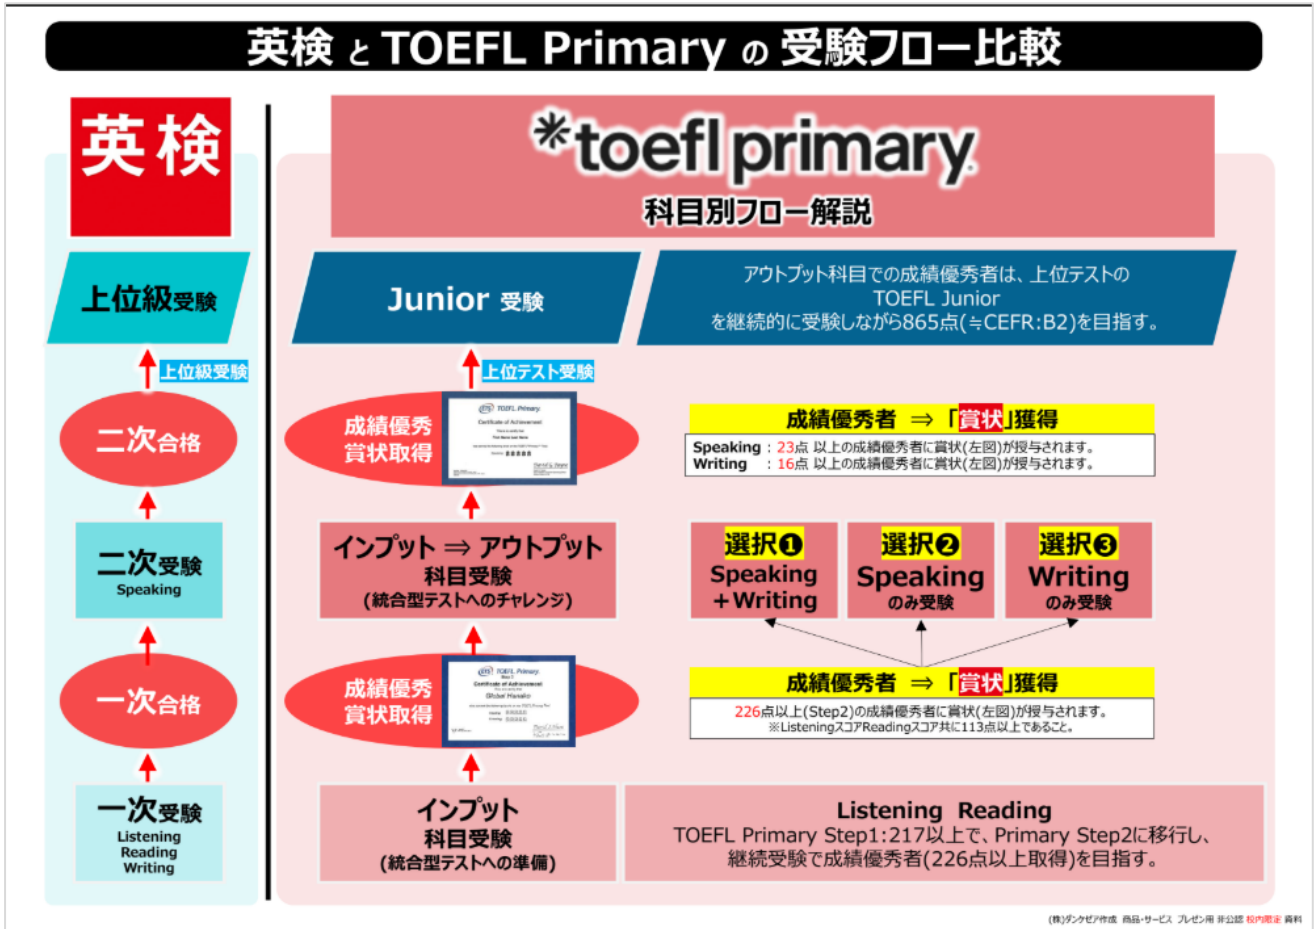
英検 と TOEFL Primary の 受験フロー比較

英検

上位級受験

上位級受験

二次合格

二次受験
Speaking

一次合格

一次受験
Listening
Reading
Writing

toefl primary
科目別フロー解説

Junior 受験

アウトプット科目での成績優秀者は、上位テストの TOEFL Junior を継続的に受験しながら865点(≒CEFR:B2)を目指す。

上位テスト受験

成績優秀 賞状取得

TOEFL Primary
Certificate of Achievement

成績優秀者 ⇒ 「賞状」獲得
Speaking：23点 以上の成績優秀者に賞状(左図)が授与されます。
Writing ：16点 以上の成績優秀者に賞状(左図)が授与されます。

インプット ⇒ アウトプット
科目受験
(統合型テストへのチャレンジ)

選択❶
Speaking
+Writing

選択❷
Speaking
のみ受験

選択❸
Writing
のみ受験

成績優秀 賞状取得

TOEFL Primary
Certificate of Achievement

成績優秀者 ⇒ 「賞状」獲得
226点以上(Step2)の成績優秀者に賞状(左図)が授与されます。
※ListeningスコアReadingスコア共に113点以上であること。

インプット
科目受験
(統合型テストへの準備)

Listening Reading
TOEFL Primary Step1:217以上で、Primary Step2に移行し、継続受験で成績優秀者(226点以上取得)を目指す。

(株)ダンクゼア作成 商品・サービス プレゼン用 非公認 校内限定 資料